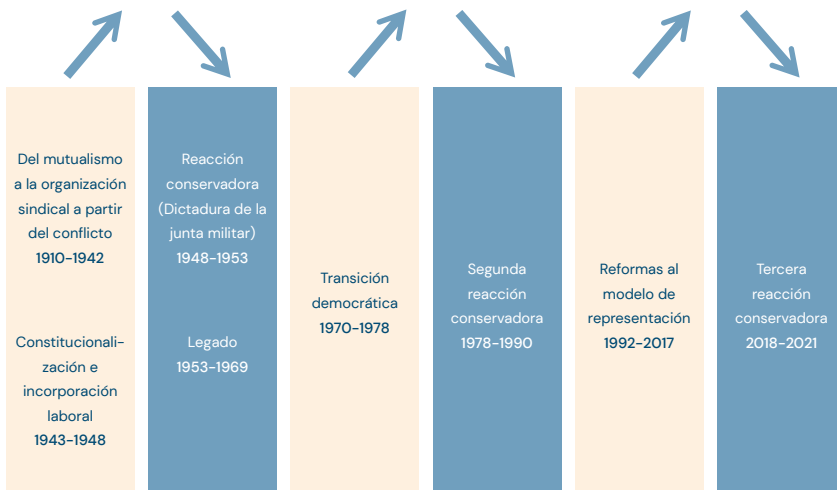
Del mutualismo a la organización sindical a partir del conflicto
1910-1942

Constitucionalización e incorporación laboral
1943-1948

Reacción conservadora (Dictadura de la junta militar)
1948-1953

Legado
1953-1969

Transición democrática
1970-1978

Segunda reacción conservadora
1978-1990

Reformas al modelo de representación
1992-2017

Tercera reacción conservadora
2018-2021